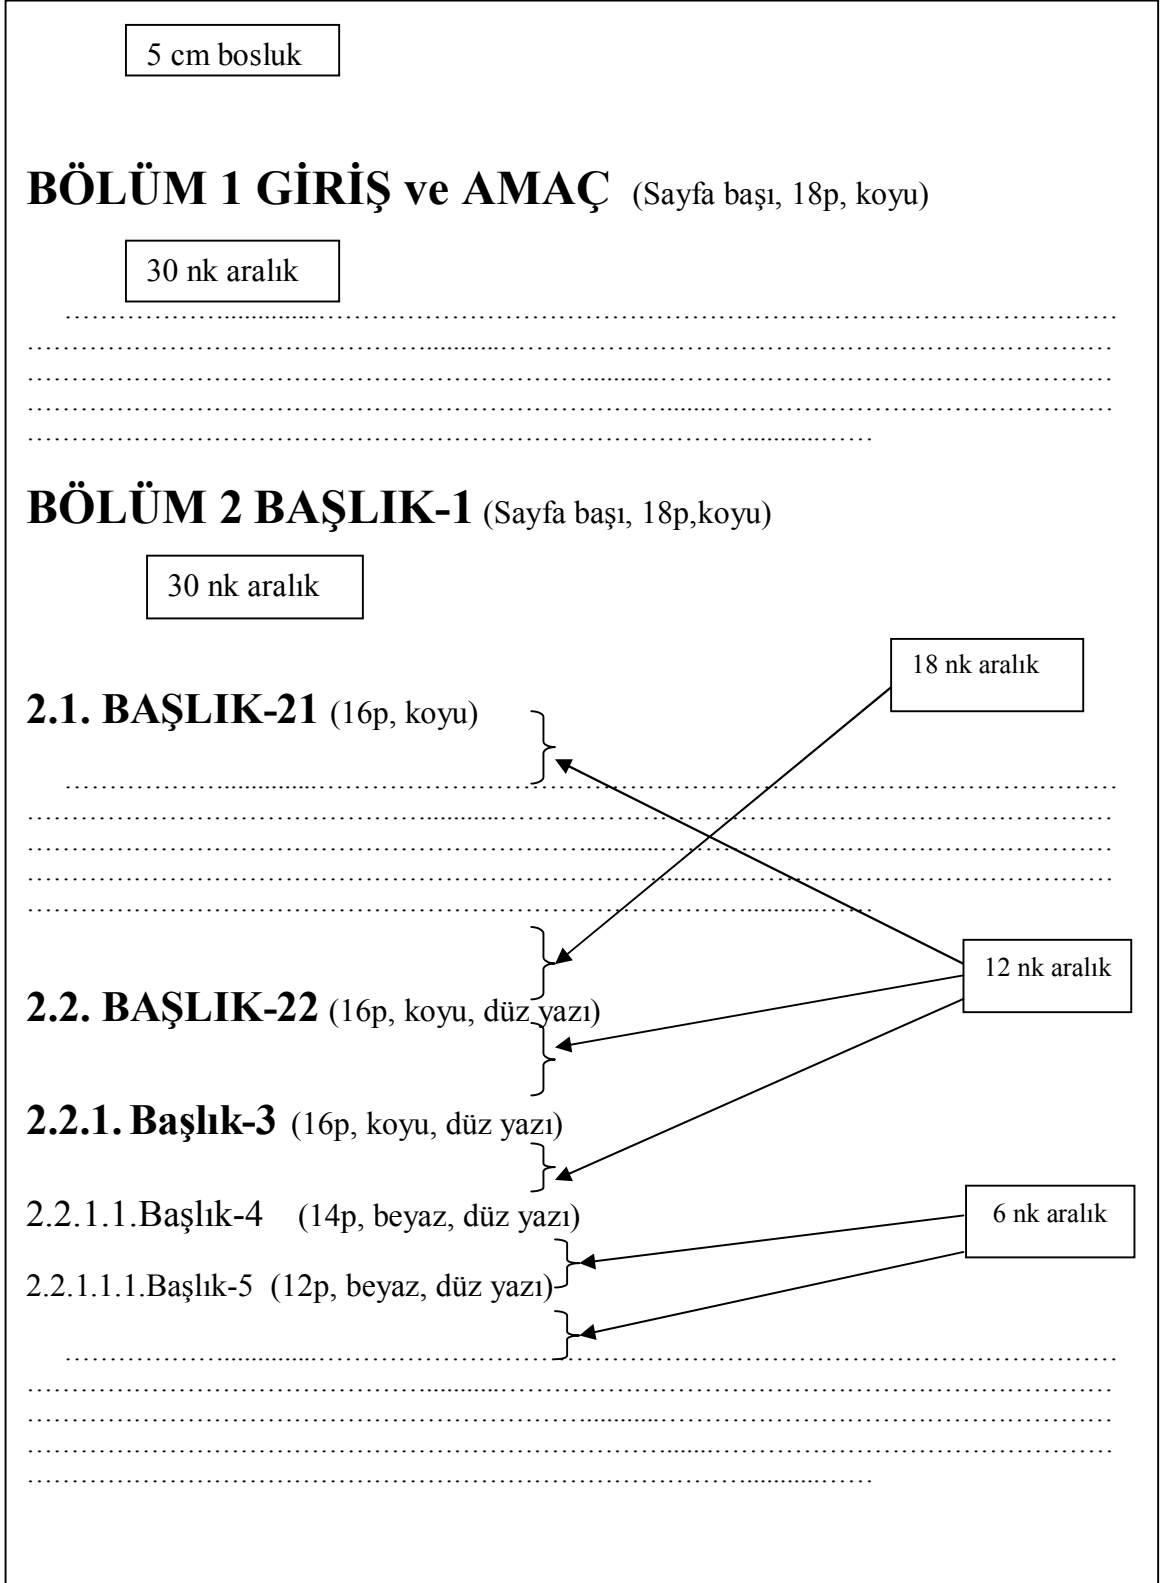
5 cm bosluk

BÖLÜM 1 GİRİŞ ve AMAÇ (Sayfa başı, 18p, koyu)

30 nk aralık

BÖLÜM 2 BAŞLIK-1 (Sayfa başı, 18p,koyu)

30 nk aralık

18 nk aralık

2.1. BAŞLIK-21 (16p, koyu)

12 nk aralık

2.2. BAŞLIK-22 (16p, koyu, düz yazı)

2.2.1. Başlık-3 (16p, koyu, düz yazı)

2.2.1.1.Başlık-4 (14p, beyaz, düz yazı)

6 nk aralık

2.2.1.1.1.Başlık-5 (12p, beyaz, düz yazı)